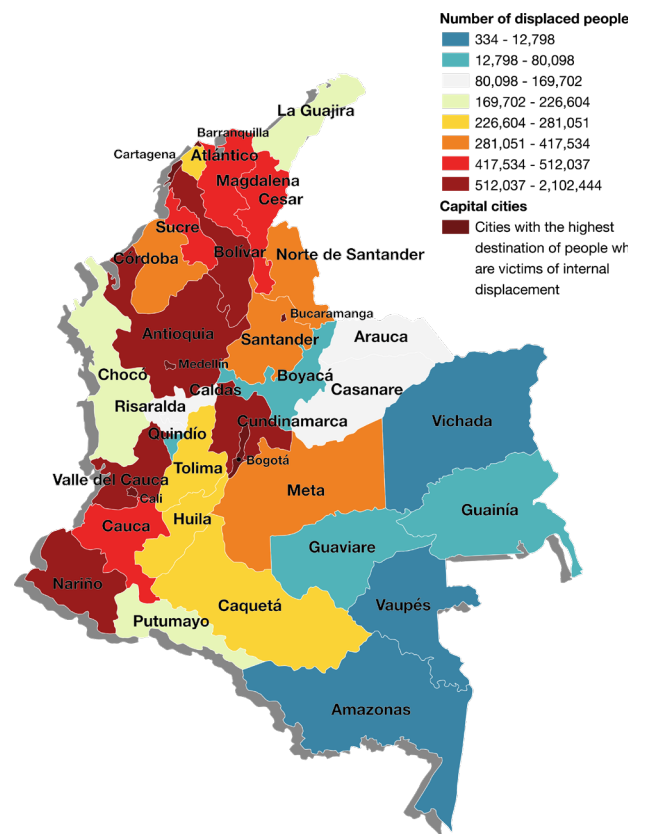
Number of displaced people
334 - 12,798
12,798 - 80,098
80,098 - 169,702
169,702 - 226,604
226,604 - 281,051
281,051 - 417,534
417,534 - 512,037
512,037 - 2,102,444
Capital cities
Cities with the highest destination of people wh are victims of internal displacement

La Guajira
Barranquilla
Cartagena
Atlántico
Magdalena
Cesar
Sucre
Bolívar
Córdoba
Norte de Santander
Bucaramanga
Antioquia
Santander
Arauca
Medellín
Chocó
Caldas
Boyacá
Casanare
Risaralda
Quindío
Cundinamarca
Vichada
Bogotá
Tolima
Valle del Cauca
Cali
Meta
Guainía
Cauca
Huila
Guaviare
Nariño
Caquetá
Vaupés
Putumayo
Amazonas